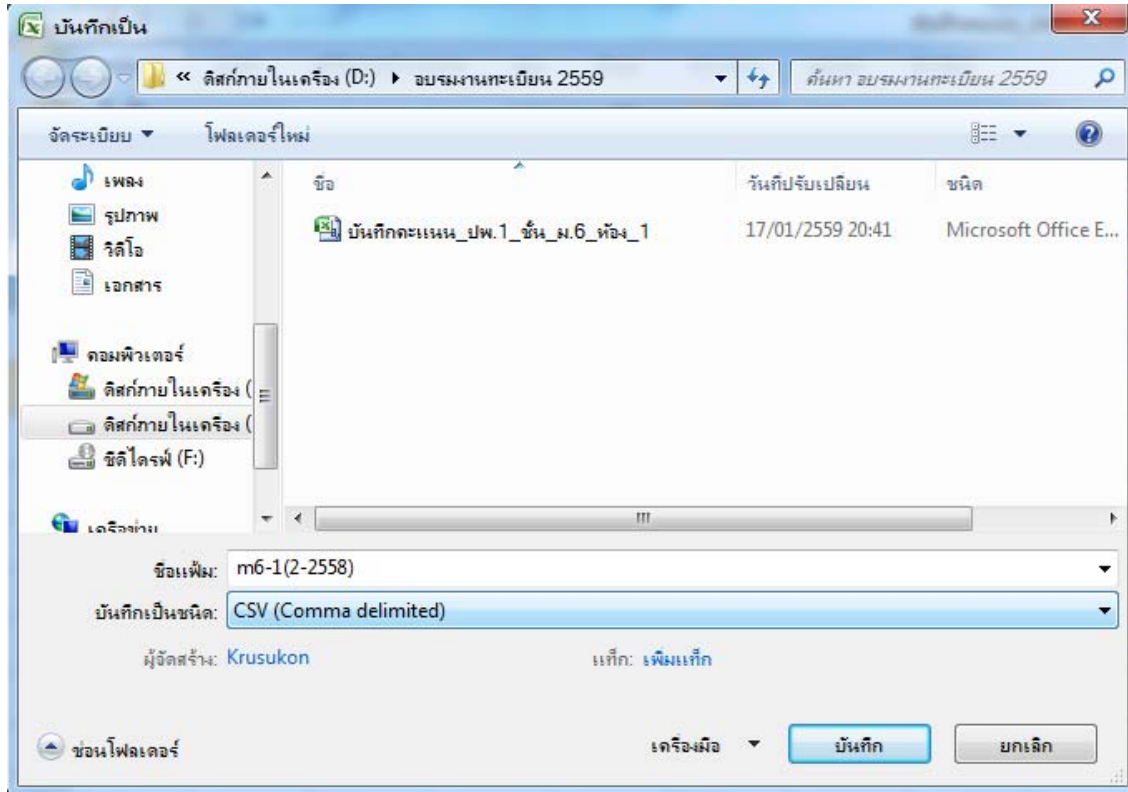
บันทึกเป็น

« ดิสก์ภายในเครื่อง (D:) ▸ อบรมงานทะเบียน 2559

ค้นหา อบรมงานทะเบียน 2559

จัดระเบียบ ▼ โฟลเดอร์ใหม่

เพลง
รูปภาพ
วิดีโอ
เอกสาร

คอมพิวเตอร์
ดิสก์ภายในเครื่อง (
ดิสก์ภายในเครื่อง (
ซีดีไดรฟ์ (F:)

เครือข่าย

| ชื่อ | วันที่ปรับเปลี่ยน | ชนิด |
|---|---|---|
| บันทึกคะแนน_ปพ.1_ชั้น_ม.6_ห้อง_1 | 17/01/2559 20:41 | Microsoft Office E... |

ชื่อแฟ้ม: m6-1(2-2558)

บันทึกเป็นชนิด: CSV (Comma delimited)

ผู้จัดสร้าง: Krusukon

แท็ก: เพิ่มแท็ก

ซ่อนโฟลเดอร์

เครื่องมือ ▼

บันทึก

ยกเลิก